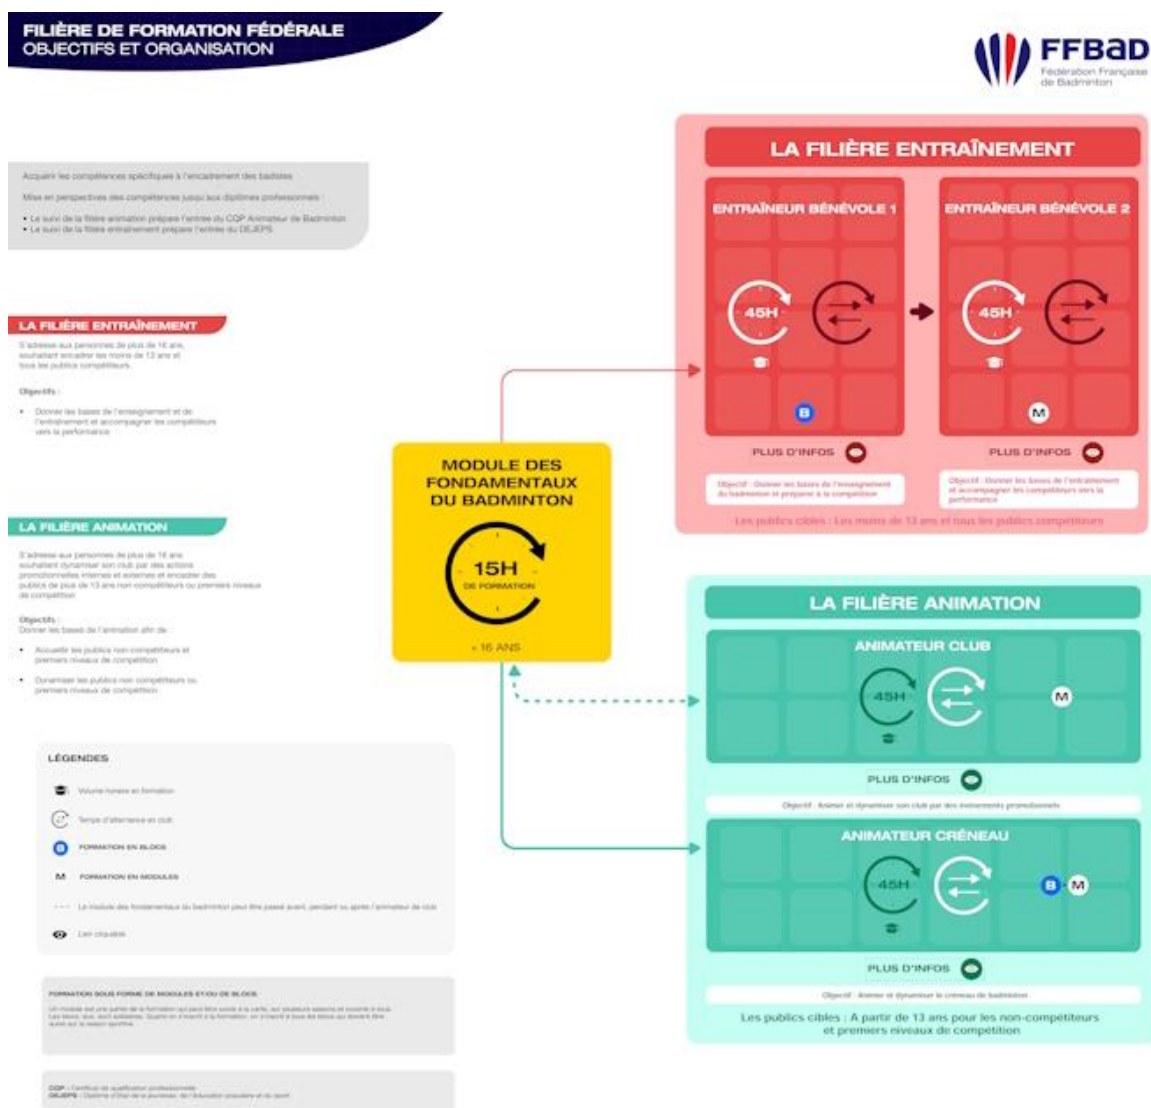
FILIÈRE DE FORMATION FÉDÉRALE
OBJECTIFS ET ORGANISATION

FFBaD
Fédération Française de Badminton

Acquérir les compétences spécifiques à l'encadrement des badistes

Mise en perspectives des compétences jusqu'aux diplômes professionnels :

• Le suivi de la filière animation prépare l'entrée du CQP Animateur de Badminton
• Le suivi de la filière entraînement prépare l'entrée du DEJEPS

LA FILIÈRE ENTRAÎNEMENT

S'adresse aux personnes de plus de 16 ans, souhaitant encadrer les moins de 13 ans et tous les publics compétiteurs.

Objectifs :

• Donner les bases de l'enseignement et de l'entraînement et accompagner les compétiteurs vers la performance

LA FILIÈRE ANIMATION

S'adresse aux personnes de plus de 16 ans, souhaitant dynamiser son club par des actions promotionnelles internes et externes et encadrer des publics de plus de 13 ans non compétiteurs ou premiers niveaux de compétition

Objectifs :
Donner les bases de l'animation afin de :

• Accueillir les publics non-compétiteurs et premiers niveaux de compétition
• Dynamiser les publics non compétiteurs ou premiers niveaux de compétition

LÉGENDES

Volume horaire en formation
Temps d'alternance en club
B FORMATION EN BLOCS
M FORMATION EN MODULES
Le module des fondamentaux du badminton peut être passé avant, pendant ou après l'animateur de club
Lien cliquable

FORMATION SOUS FORME DE MODULES ET/OU DE BLOCS

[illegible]

CQP : Certificat de qualification professionnelle
DEJEPS : Diplôme d'État de la jeunesse, de l'éducation populaire et du sport

MODULE DES FONDAMENTAUX DU BADMINTON
15H DE FORMATION
+ 16 ANS

LA FILIÈRE ENTRAÎNEMENT

ENTRAÎNEUR BÉNÉVOLE 1
45H
B
PLUS D'INFOS
Objectif : Donner les bases de l'enseignement du badminton et préparer à la compétition

ENTRAÎNEUR BÉNÉVOLE 2
45H
M
PLUS D'INFOS
Objectif : Donner les bases de l'entraînement et accompagner les compétiteurs vers la performance

Les publics cibles : Les moins de 13 ans et tous les publics compétiteurs

LA FILIÈRE ANIMATION

ANIMATEUR CLUB
45H
M
PLUS D'INFOS
Objectif : Animer et dynamiser son club par des événements promotionnels

ANIMATEUR CRÉNEAU
45H
B M
PLUS D'INFOS
Objectif : Animer et dynamiser le créneau de badminton

Les publics cibles : A partir de 13 ans pour les non-compétiteurs et premiers niveaux de compétition